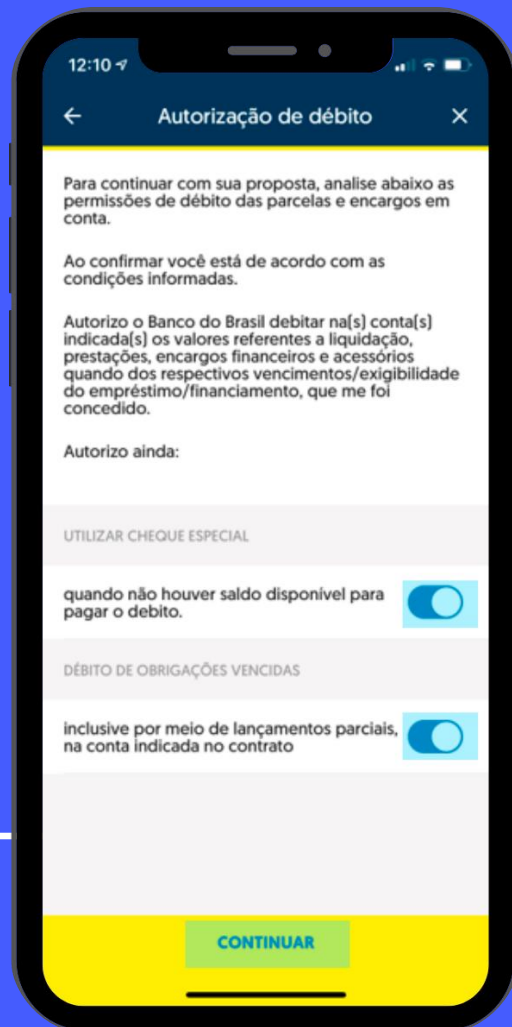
12:10

Autorização de débito

Para continuar com sua proposta, analise abaixo as permissões de débito das parcelas e encargos em conta.

Ao confirmar você está de acordo com as condições informadas.

Autorizo o Banco do Brasil debitar na(s) conta(s) indicada(s) os valores referentes a liquidação, prestações, encargos financeiros e acessórios quando dos respectivos vencimentos/exigibilidade do empréstimo/financiamento, que me foi concedido.

Autorizo ainda:

UTILIZAR CHEQUE ESPECIAL

quando não houver saldo disponível para pagar o debito.

DÉBITO DE OBRIGAÇÕES VENCIDAS

inclusive por meio de lançamentos parciais, na conta indicada no contrato

CONTINUAR